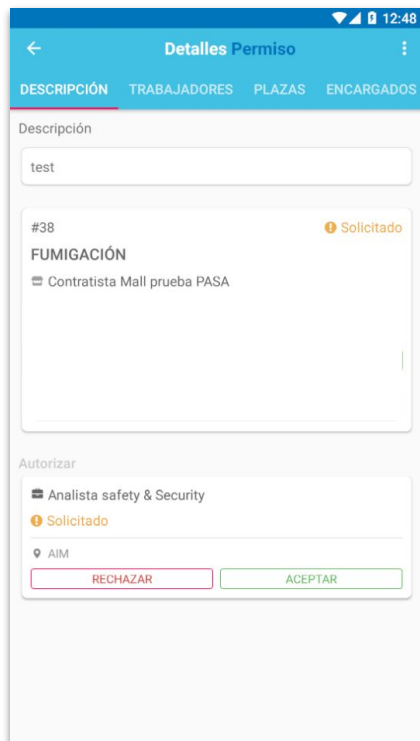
12:48

Detalles Permiso

DESCRIPCIÓN TRABAJADORES PLAZAS ENCARGADOS

Descripción

test

#38
Solicitado

FUMIGACIÓN

Contratista Mall prueba PASA

Autorizar

Analista safety & Security

Solicitado

AIM

RECHAZAR
ACEPTAR